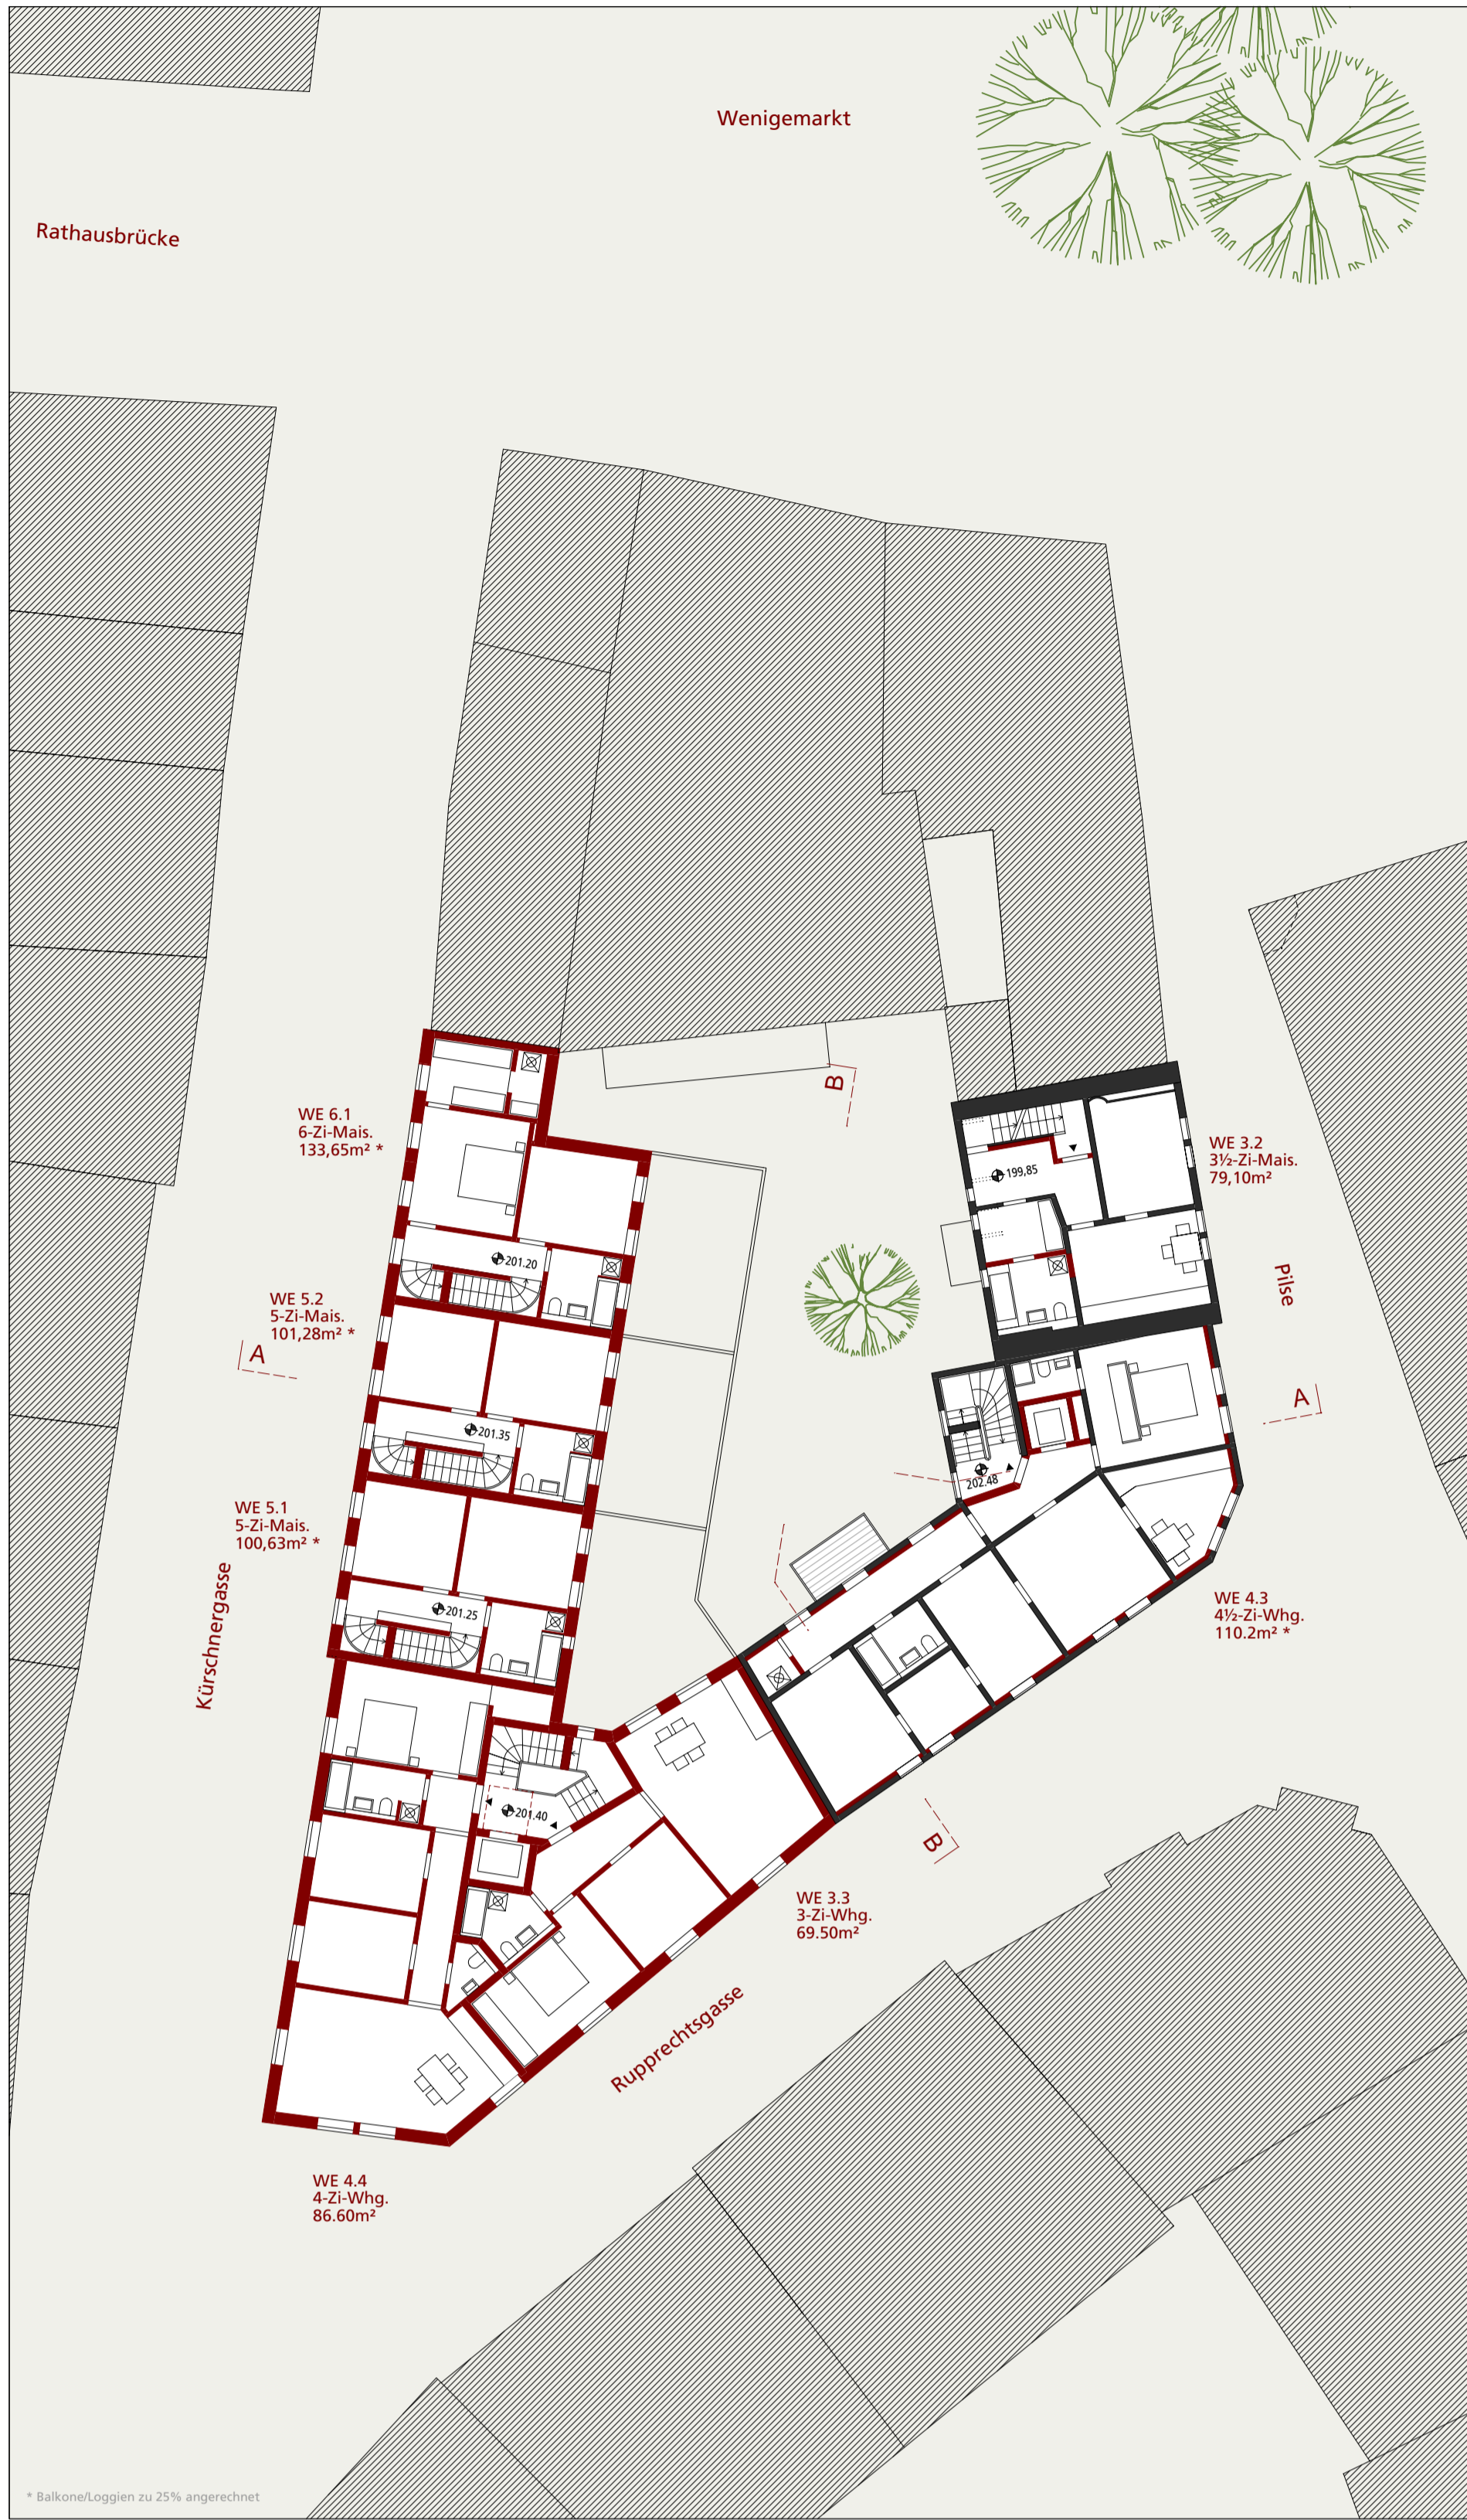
Wenigemarkt

Rathausbrücke

B

WE 6.1
6-Zi-Mais.
133,65m² *

WE 3.2
3½-Zi-Mais.
79,10m²

199,85

201.20

Pilse

WE 5.2
5-Zi-Mais.
101,28m² *

A

A

201.35

202.48

WE 5.1
5-Zi-Mais.
100,63m² *

201.25

Kürschnergasse

WE 4.3
4½-Zi-Whg.
110.2m² *

201.40

B

WE 3.3
3-Zi-Whg.
69.50m²

Rupprechtsgasse

WE 4.4
4-Zi-Whg.
86.60m²

* Balkone/Loggien zu 25% angerechnet